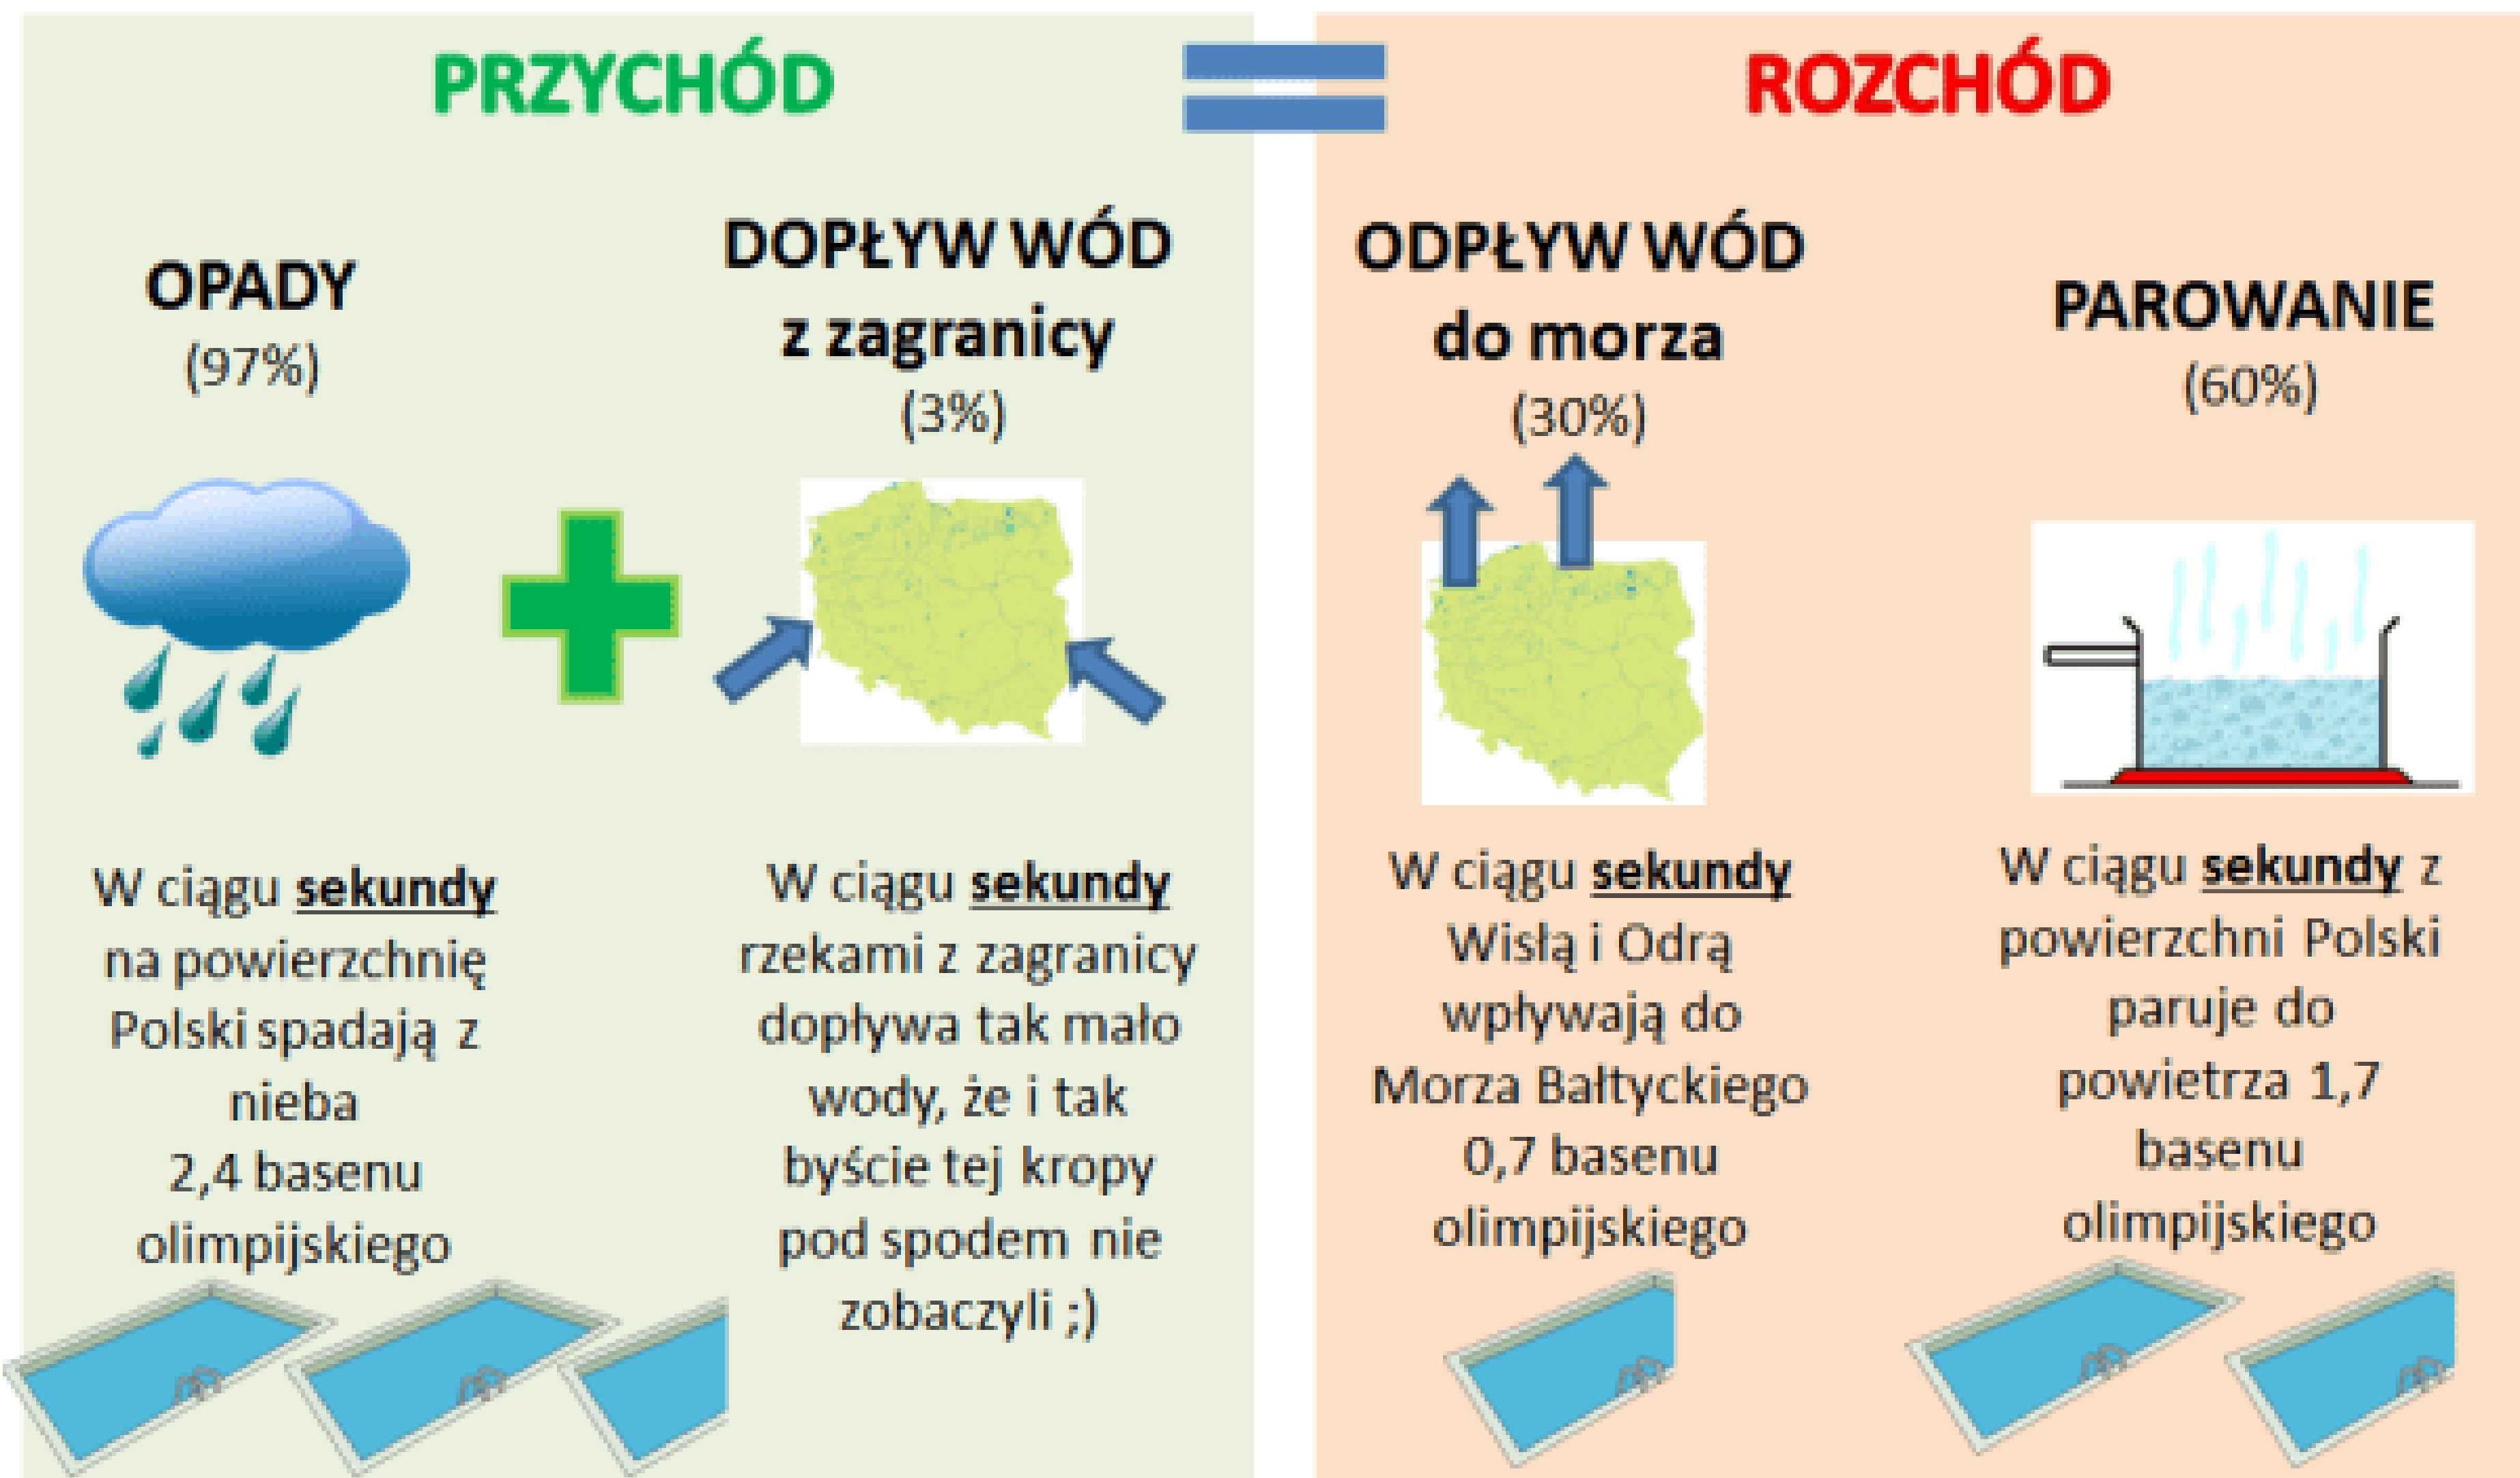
PRZYCHÓD

ROZCHÓD

OPADY
(97%)

DOPŁYW WÓD
z zagranicy
(3%)

ODPŁYW WÓD
do morza
(30%)

PAROWANIE
(60%)

W ciągu **sekundy** na powierzchnię Polski spadają z nieba 2,4 basenu olimpijskiego

W ciągu **sekundy** rzekami z zagranicy dopływa tak mało wody, że i tak byście tej kropy pod spodem nie zobaczyli ;)

W ciągu **sekundy** Wisłą i Odrą wpływają do Morza Bałtyckiego 0,7 basenu olimpijskiego

W ciągu **sekundy** z powierzchni Polski paruje do powietrza 1,7 basenu olimpijskiego